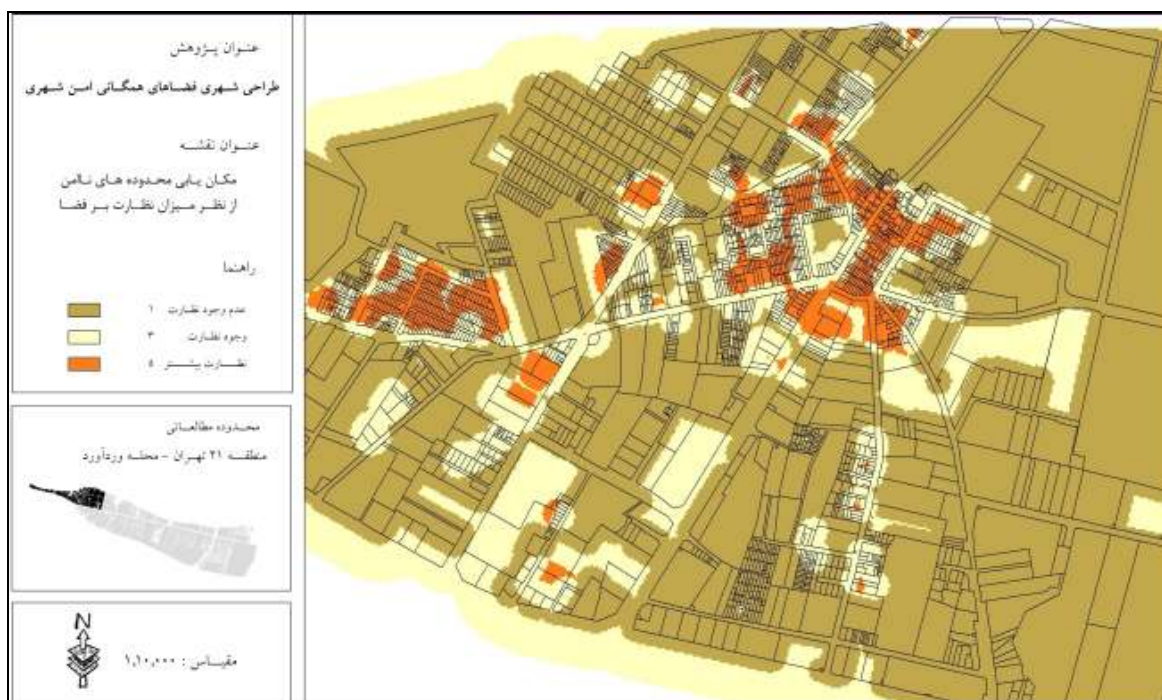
عنوان پژوهش

طراحی شهری فضاهای همگانی امن شهری

عنوان نقشه

مکان یابی محدوده های ناامن
از نظر میزان نظارت بر فضا

راهنما

عدم وجود نظارت ۱

وجود نظارت ۳

نظارت بیشتر ۵

محدوده مطالعاتی

منطقه ۲۱ تهران - محله وردآورد

N

مقیاس : ۱,۱۰,۰۰۰